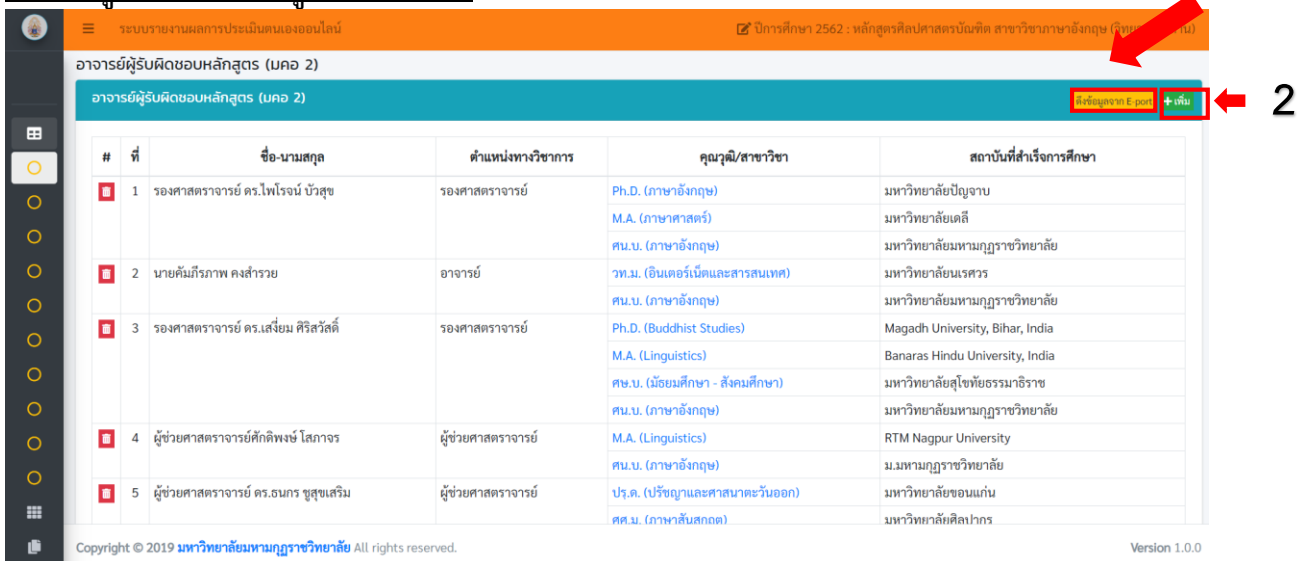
ระบบรายงานผลการประเมินตนเองออนไลน์

ปีการศึกษา 2562 : หลักสูตรศิลปศาสตรบัณฑิต สาขาวิชาภาษาอังกฤษ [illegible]

อาจารย์ผู้รับผิดชอบหลักสูตร (มคอ 2)

อาจารย์ผู้รับผิดชอบหลักสูตร (มคอ 2)

ดึงข้อมูลจาก E-port

+ เพิ่ม

2

| # | ที่ | ชื่อ-นามสกุล | ตำแหน่งทางวิชาการ | คุณวุฒิ/สาขาวิชา | สถาบันที่สำเร็จการศึกษา |
|---|---|---|---|---|---|
| | 1 | รองศาสตราจารย์ ดร.ไพโรจน์ บัวสุข | รองศาสตราจารย์ | Ph.D. (ภาษาอังกฤษ) | มหาวิทยาลัยปัญจาบ |
| | | | | M.A. (ภาษาศาสตร์) | มหาวิทยาลัยเดลี |
| | | | | ศน.บ. (ภาษาอังกฤษ) | มหาวิทยาลัยมหามกุฏราชวิทยาลัย |
| | 2 | นายคัมภีรภาพ คงสำรวย | อาจารย์ | วท.ม. (อินเตอร์เน็ตและสารสนเทศ) | มหาวิทยาลัยนเรศวร |
| | | | | ศน.บ. (ภาษาอังกฤษ) | มหาวิทยาลัยมหามกุฏราชวิทยาลัย |
| | 3 | รองศาสตราจารย์ ดร.เสงี่ยม ศิริสวัสดิ์ | รองศาสตราจารย์ | Ph.D. (Buddhist Studies) | Magadh University, Bihar, India |
| | | | | M.A. (Linguistics) | Banaras Hindu University, India |
| | | | | ศษ.บ. (มัธยมศึกษา - สังคมศึกษา) | มหาวิทยาลัยสุโขทัยธรรมาธิราช |
| | | | | ศน.บ. (ภาษาอังกฤษ) | มหาวิทยาลัยมหามกุฏราชวิทยาลัย |
| | 4 | ผู้ช่วยศาสตราจารย์ศักดิพงษ์ โสภาจร | ผู้ช่วยศาสตราจารย์ | M.A. (Linguistics) | RTM Nagpur University |
| | | | | ศน.บ. (ภาษาอังกฤษ) | ม.มหามกุฏราชวิทยาลัย |
| | 5 | ผู้ช่วยศาสตราจารย์ ดร.ธนกร ชูสุขเสริม | ผู้ช่วยศาสตราจารย์ | ปร.ด. (ปรัชญาและศาสนาตะวันออก) | มหาวิทยาลัยขอนแก่น |
| | | | | ศศ.ม. (ภาษาสันสกฤต) | มหาวิทยาลัยศิลปากร |

Copyright © 2019 มหาวิทยาลัยมหามกุฏราชวิทยาลัย All rights reserved.

Version 1.0.0